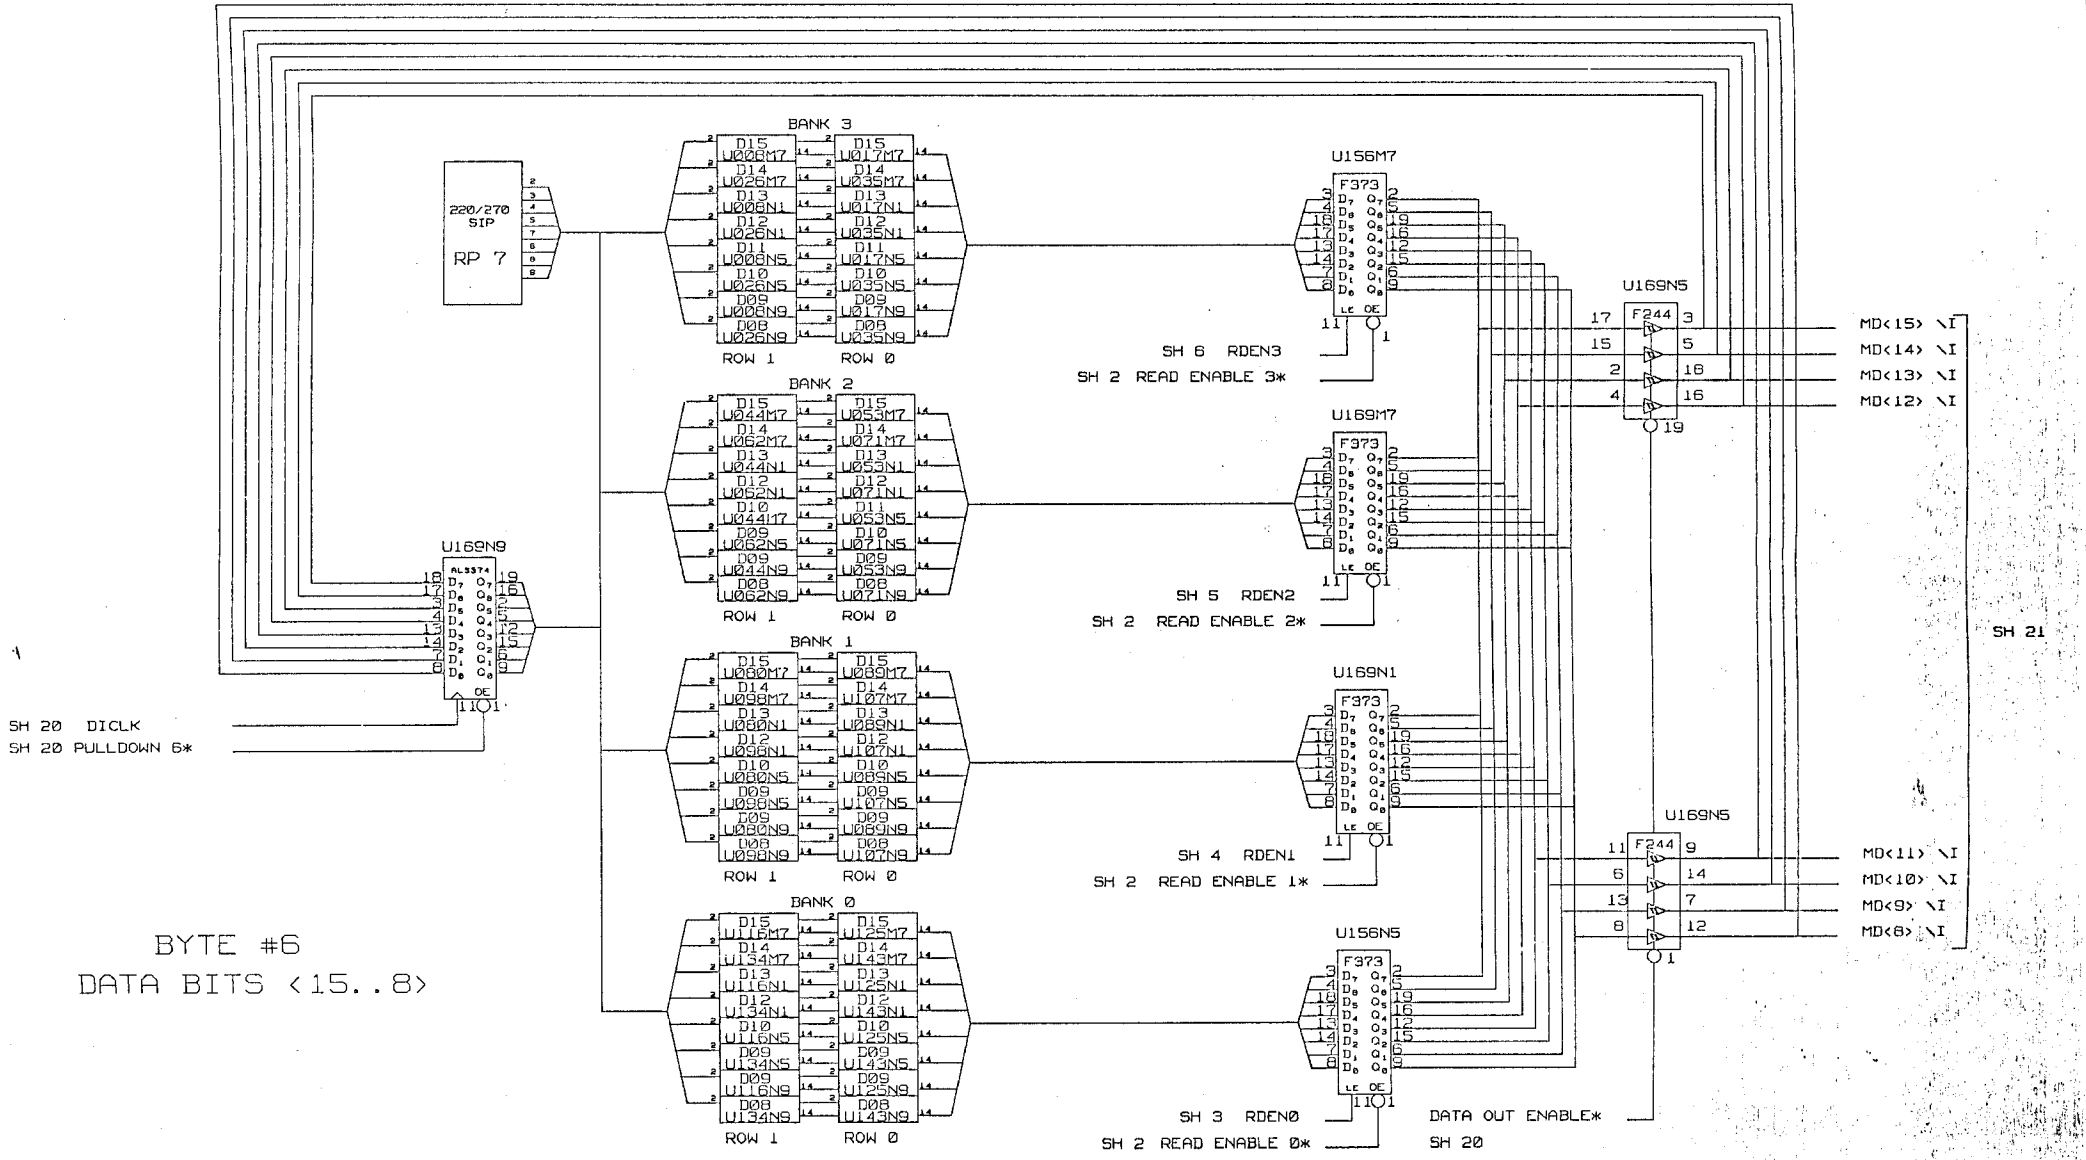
BANK 3

| D15 U008M7 | D15 U017M7 |
|---|---|
| D14 U026M7 | D14 U035M7 |
| D13 U008N1 | D13 U017N1 |
| D12 U026N1 | D12 U035N1 |
| D11 U008N5 | D11 U017N5 |
| D10 U026N5 | D10 U035N5 |
| D09 U008N9 | D09 U017N9 |
| D08 U026N9 | D08 U035N9 |

ROW 1 ROW 0

220/270 SIP
RP 7

U156M7
F373
SH 6 RDEN3
SH 2 READ ENABLE 3*

U169N5
F244
MD<15> \I
MD<14> \I
MD<13> \I
MD<12> \I

BANK 2

| D15 U044M7 | D15 U053M7 |
|---|---|
| D14 U062M7 | D14 U071M7 |
| D13 U044N1 | D13 U053N1 |
| D12 U062N1 | D12 U071N1 |
| D10 U044M7 | D11 U053N5 |
| D09 U062N5 | D10 U071N5 |
| D09 U044N9 | D09 U053N9 |
| D08 U062N9 | D08 U071N9 |

ROW 1 ROW 0

U169M7
F373
SH 5 RDEN2
SH 2 READ ENABLE 2*

U169N9
AL5374
SH 20 DICLK
SH 20 PULLDOWN 6*

SH 21

BANK 1

| D15 U080M7 | D15 U089M7 |
|---|---|
| D14 U098M7 | D14 U107M7 |
| D13 U080N1 | D13 U089N1 |
| D12 U098N1 | D12 U107N1 |
| D10 U080N5 | D10 U089N5 |
| D09 U098N5 | D09 U107N5 |
| D09 U080N9 | D09 U089N9 |
| D08 U098N9 | D08 U107N9 |

ROW 1 ROW 0

U169N1
F373
SH 4 RDEN1
SH 2 READ ENABLE 1*

U169N5
F244
MD<11> \I
MD<10> \I
MD<9> \I
MD<8> \I

BYTE #6
DATA BITS <15..8>

BANK 0

| D15 U116M7 | D15 U125M7 |
|---|---|
| D14 U134M7 | D14 U143M7 |
| D13 U116N1 | D13 U125N1 |
| D12 U134N1 | D12 U143N1 |
| D10 U116N5 | D10 U125N5 |
| D09 U134N5 | D09 U143N5 |
| D09 U116N9 | D09 U125N9 |
| D08 U134N9 | D08 U143N9 |

ROW 1 ROW 0

U156N5
F373
SH 3 RDEN0
SH 2 READ ENABLE 0*
DATA OUT ENABLE*
SH 20